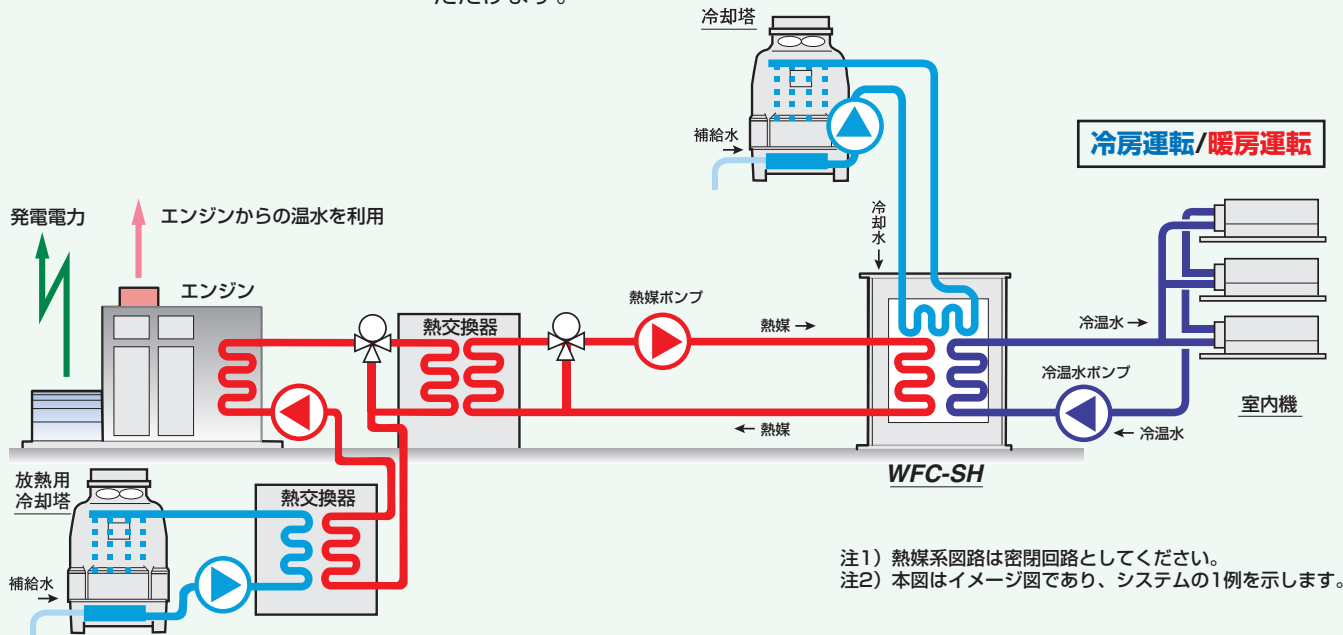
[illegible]

冷却塔

補給水 →

冷房運転/暖房運転

発電電力

エンジンからの温水を利用

冷却水

エンジン

熱媒ポンプ

熱交換器

熱媒 →

冷温水 →

冷温水ポンプ

室内機

← 熱媒

← 冷温水

WFC-SH

放熱用冷却塔

熱交換器

補給水 →

注1）熱媒系回路は密閉回路としてください。
注2）本図はイメージ図であり、システムの1例を示します。